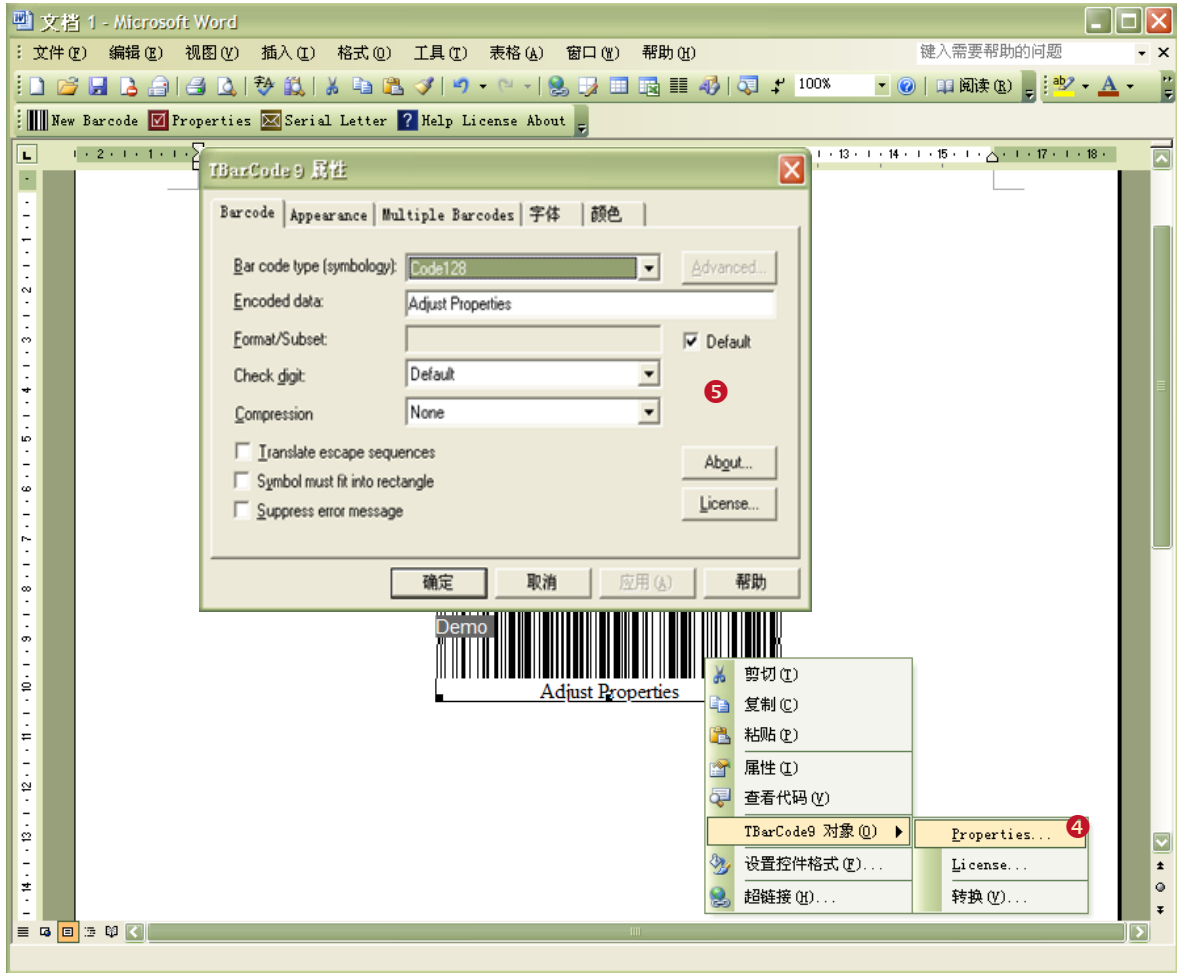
文档 1 - Microsoft Word

文件(F) 编辑(E) 视图(V) 插入(I) 格式(O) 工具(T) 表格(A) 窗口(W) 帮助(H)

键入需要帮助的问题

100%

阅读(R)

New Barcode Properties Serial Letter Help License About

TBarCode9 属性

Barcode | Appearance | Multiple Barcodes | 字体 | 颜色

Bar code type (symbology): Code128

Advanced...

Encoded data: Adjust Properties

Format/Subset:

Default

Check digit: Default

Compression: None

5

Translate escape sequences

Symbol must fit into rectangle

Suppress error message

About...

License...

确定 取消 应用(A) 帮助

Demo

Adjust Properties

剪切(T)

复制(C)

粘贴(P)

属性(I)

查看代码(V)

TBarCode9 对象(O)

Properties...

4

设置控件格式(F)...

License...

超链接(H)...

转换(V)...